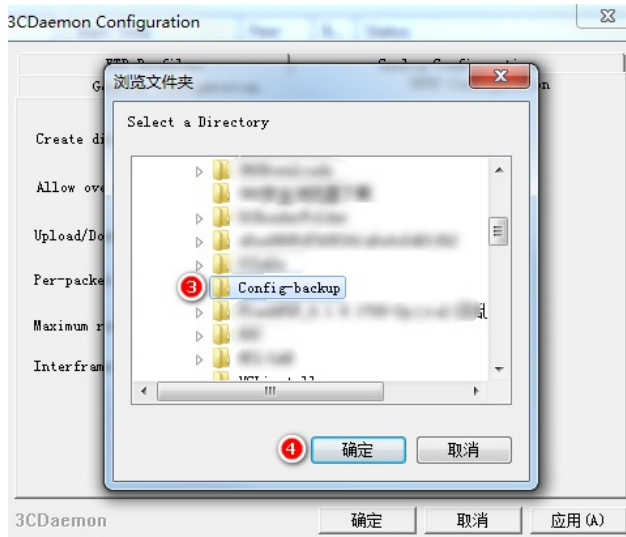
3CDaemon Configuration

G

n

Create di

Allow ove

Upload/Do

Per-packe

Maximum r

Interfram

浏览文件夹

Select a Directory

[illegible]

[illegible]

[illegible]

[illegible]

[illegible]

3 Config-backup

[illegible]

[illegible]

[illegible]

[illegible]

III

4 确定

取消

3CDaemon

确定

取消

应用(A)